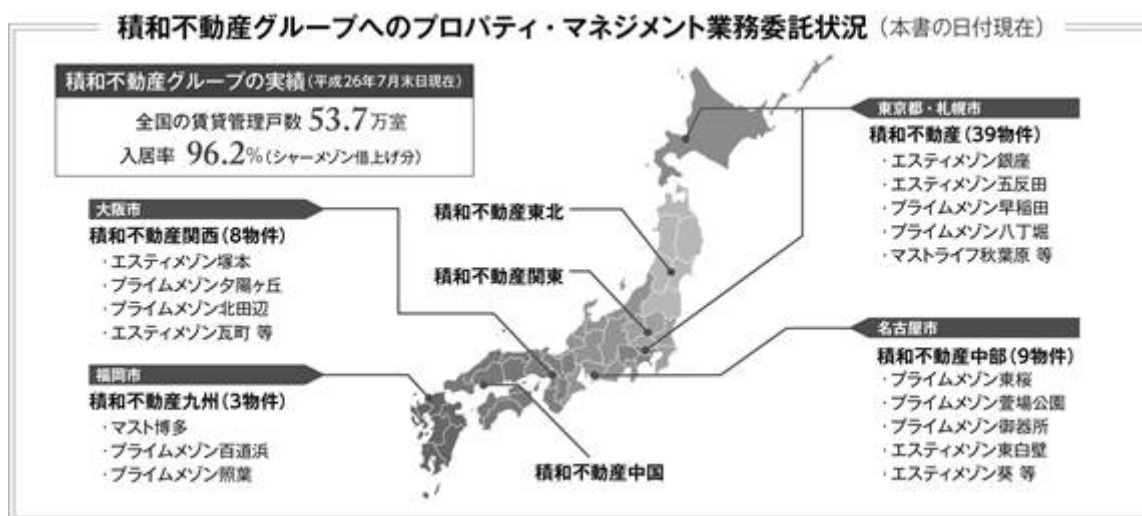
積和不動産グループへのプロパティ・マネジメント業務委託状況（本書の日付現在）

積和不動産グループの実績（平成26年7月末日現在）
全国の賃貸管理戸数 53.7万室
入居率 96.2%（シャーメゾン借上げ分）

大阪市
積和不動産関西（8物件）
・エスティメゾン塚本
・プライムメゾン夕陽ヶ丘
・プライムメゾン北田辺
・エスティメゾン瓦町 等

福岡市
積和不動産九州（3物件）
・マスト博多
・プライムメゾン百道浜
・プライムメゾン照葉

積和不動産東北

積和不動産関東

積和不動産中国

東京都・札幌市
積和不動産（39物件）
・エスティメゾン銀座
・エスティメゾン五反田
・プライムメゾン早稲田
・プライムメゾン八丁堀
・マストライフ秋葉原 等

名古屋市
積和不動産中部（9物件）
・プライムメゾン東桜
・プライムメゾン萱場公園
・プライムメゾン御器所
・エスティメゾン東白壁
・エスティメゾン葵 等